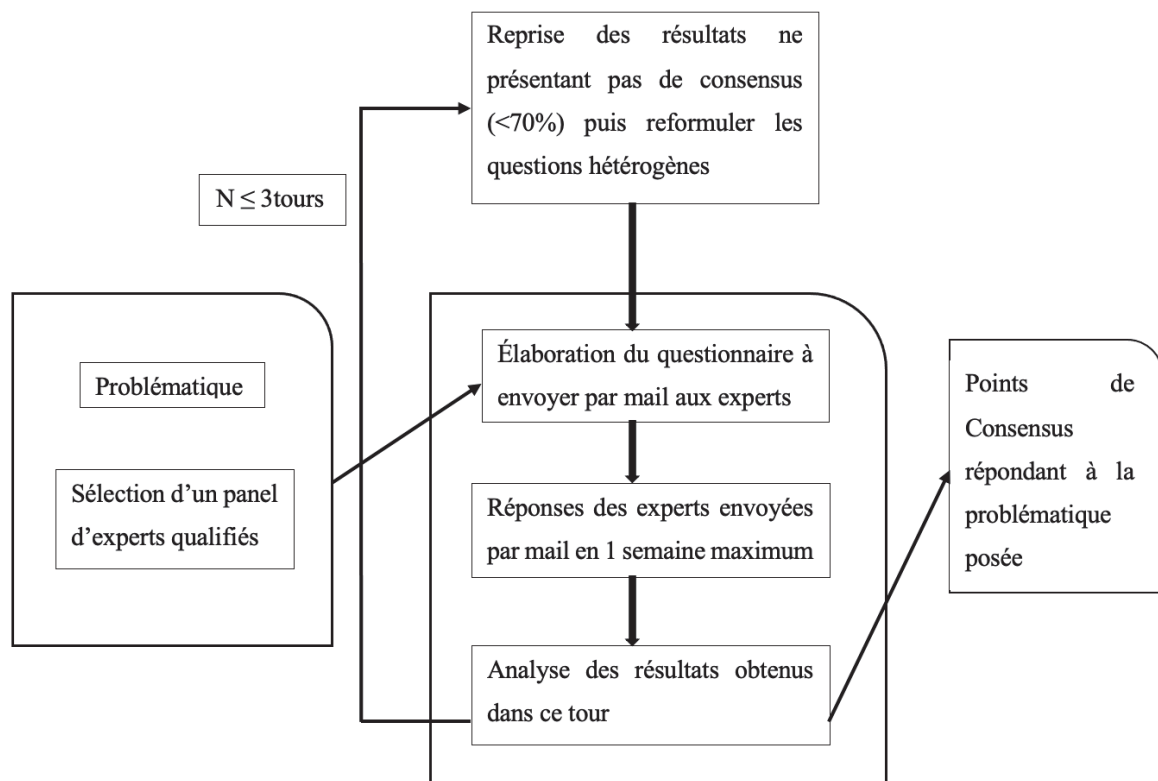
Reprise des résultats ne présentant pas de consensus (<70%) puis reformuler les questions hétérogènes

N $\leq$ 3tours

Problématique

Sélection d'un panel d'experts qualifiés

Élaboration du questionnaire à envoyer par mail aux experts

Réponses des experts envoyées par mail en 1 semaine maximum

Analyse des résultats obtenus dans ce tour

Points de Consensus répondant à la problématique posée